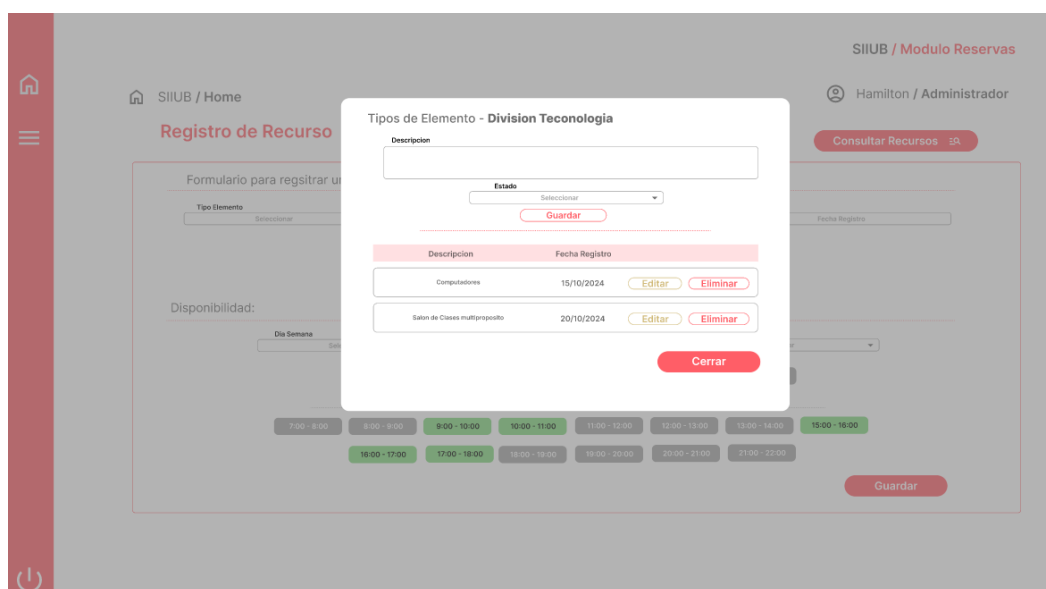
SIIUB / Modulo Reservas

SIIUB / Home

Hamilton / Administrador

Registro de Recurso

Consultar Recursos

Formulario para regsitrar u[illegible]

Tipo Elemento

Seleccionar

Fecha Registro

Disponibilidad:

Dia Semana

Sele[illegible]

Tipos de Elemento - Division Teconologia

Descripcion

Estado

Seleccionar

Guardar

| Descripcion | Fecha Registro | |
|---|---|---|
| Computadores | 15/10/2024 | Editar Eliminar |
| Salon de Clases multiproposito | 20/10/2024 | Editar Eliminar |

Cerrar

7:00 - 8:00
8:00 - 9:00
9:00 - 10:00
10:00 - 11:00
11:00 - 12:00
12:00 - 13:00
13:00 - 14:00
15:00 - 16:00
16:00 - 17:00
17:00 - 18:00
18:00 - 19:00
19:00 - 20:00
20:00 - 21:00
21:00 - 22:00

Guardar